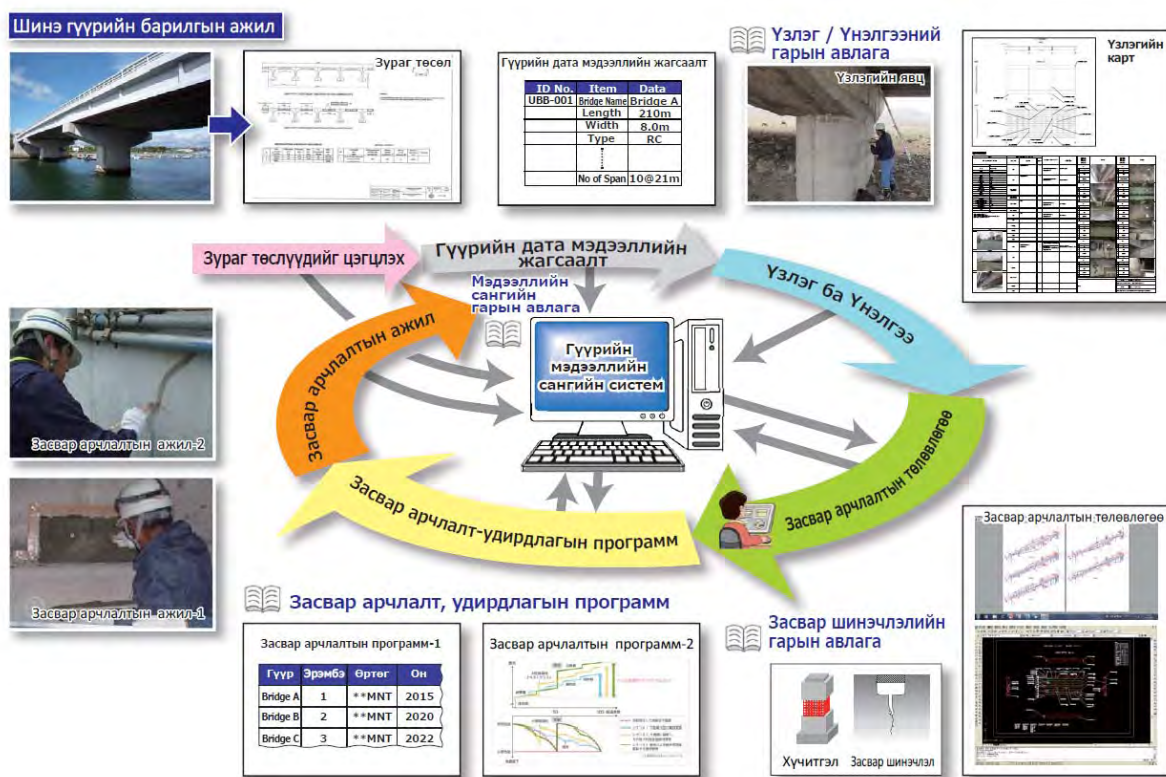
Шинэ гүүрийн барилгын ажил

Зураг төсөл

Гүүрийн дата мэдээллийн жагсаалт

| ID No. | Item | Data |
|---|---|---|
| UBB-001 | Bridge Name | Bridge A |
| | Length | 210m |
| | Width | 8.0m |
| | Type | RC |
| | ⋮ | |
| | No of Span | 10@21m |

Үзлэг / Үнэлгээний гарын авлага

Үзлэгийн явц

Үзлэгийн карт

Зураг төслүүдийг цэгцлэх

Гүүрийн дата мэдээллийн жагсаалт

Мэдээллийн сангийн гарын авлага

Үзлэг ба Үнэлгээ

Засвар арчлалтын ажил

Гүүрийн мэдээллийн сангийн систем

Засвар арчлалтын төлөвлөгөө

Засвар арчлалт-удирдлагын программ

Засвар арчлалтын ажил-2

Засвар арчлалтын ажил-1

Засвар арчлалт, удирдлагын программ

Засвар арчлалтын программ-1

| Гүүр | Эрэмбэ | Өртөг | Он |
|---|---|---|---|
| Bridge A | 1 | **MNT | 2015 |
| Bridge B | 2 | **MNT | 2020 |
| Bridge C | 3 | **MNT | 2022 |

Засвар арчлалтын программ-2

Засвар шинэчлэлийн гарын авлага

Хүчитгэл

Засвар шинэчлэл

Засвар арчлалтын төлөвлөгөө